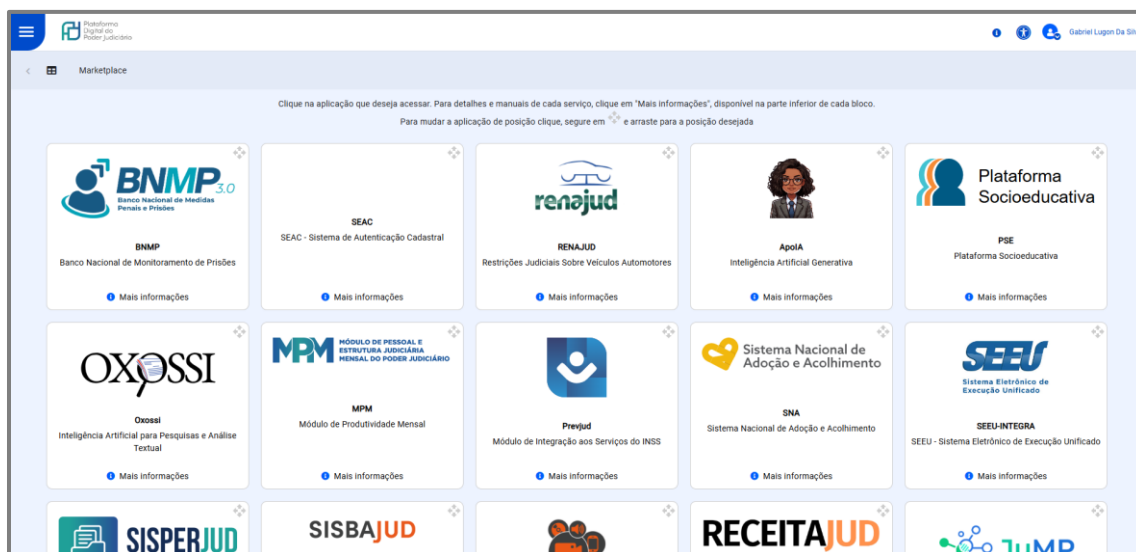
Plataforma Digital do Poder Judiciário

Gabriel Lugon Da Sil

Marketplace

Clique na aplicação que deseja acessar. Para detalhes e manuais de cada serviço, clique em "Mais informações", disponível na parte inferior de cada bloco.

Para mudar a aplicação de posição clique, segure em e arraste para a posição desejada

BNMP 3.0
Banco Nacional de Medidas Penais e Prisões

BNMP
Banco Nacional de Monitoramento de Prisões

Mais informações

SEAC
SEAC - Sistema de Autenticação Cadastral

Mais informações

renajud

RENAJUD
Restrições Judiciais Sobre Veículos Automotores

Mais informações

ApoIA
Inteligência Artificial Generativa

Mais informações

Plataforma Socioeducativa

PSE
Plataforma Socioeducativa

Mais informações

OXOSSI

Oxossi
Inteligência Artificial para Pesquisas e Análise Textual

Mais informações

MPM
MÓDULO DE PESSOAL E ESTRUTURA JUDICIÁRIA MENSAL DO PODER JUDICIÁRIO

MPM
Módulo de Produtividade Mensal

Mais informações

Prevjud
Módulo de Integração aos Serviços do INSS

Mais informações

Sistema Nacional de Adoção e Acolhimento

SNA
Sistema Nacional de Adoção e Acolhimento

Mais informações

SEEU
Sistema Eletrônico de Execução Unificado

SEEU-INTEGRA
SEEU - Sistema Eletrônico de Execução Unificado

Mais informações

SISPERJUD

SISBAJUD

RECEITAJUD

JuMP